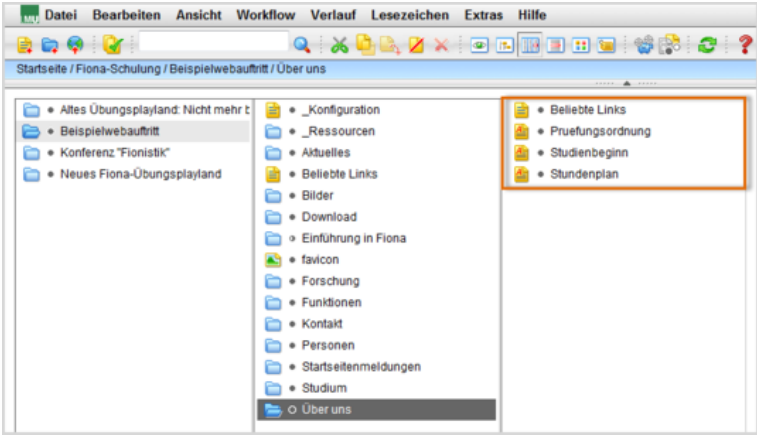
MLU Datei Bearbeiten Ansicht Workflow Verlauf Lesezeichen Extras Hilfe

Startseite / Fiona-Schulung / Beispielwebauftritt / Über uns

• Altes Übungsplayland: Nicht mehr b
• Beispielwebauftritt
• Konferenz "Fionistik"
• Neues Fiona-Übungsplayland

• _Konfiguration
• _Ressourcen
• Aktuelles
• Beliebte Links
• Bilder
• Download
• Einführung in Fiona
• favicon
• Forschung
• Funktionen
• Kontakt
• Personen
• Startseitenmeldungen
• Studium
○ Über uns

• Beliebte Links
• Pruefungsordnung
• Studienbeginn
• Stundenplan